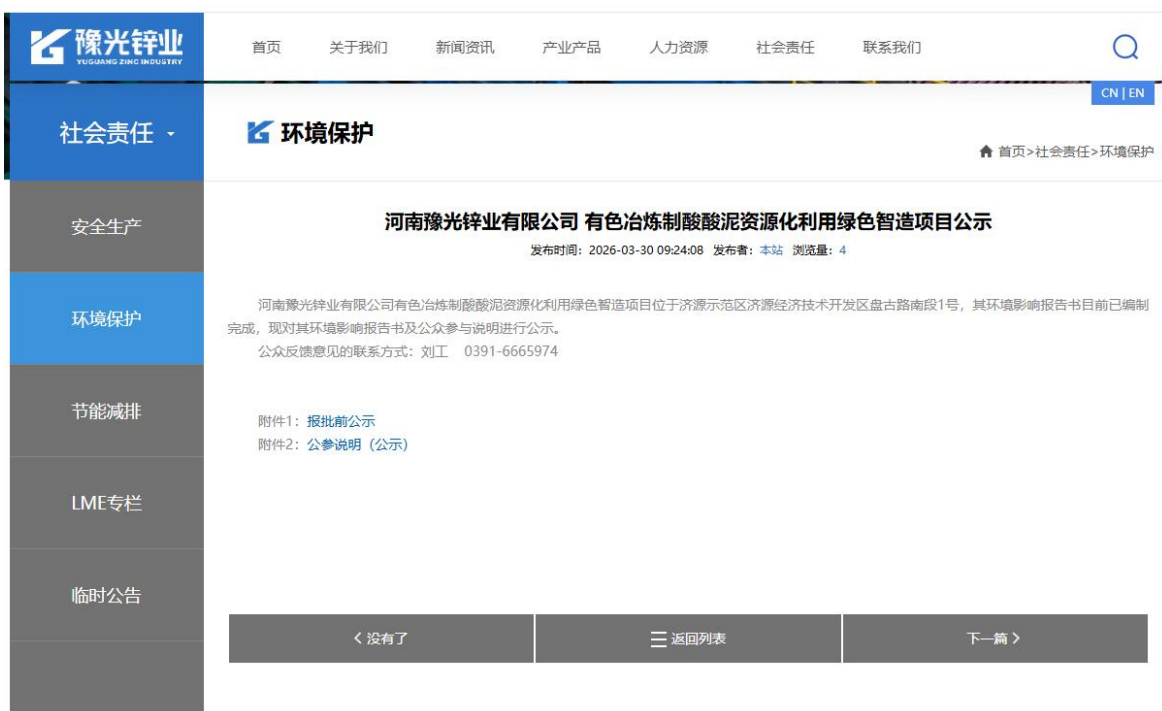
豫光锌业
YUGUANG ZINC INDUSTRY

首页 关于我们 新闻资讯 产业产品 人力资源 社会责任 联系我们

CN | EN

社会责任

环境保护

首页>社会责任>环境保护

安全生产

环境保护

节能减排

LME专栏

临时公告

河南豫光锌业有限公司 有色冶炼制酸酸泥资源化利用绿色智造项目公示

发布时间：2026-03-30 09:24:08 发布者：本站 浏览量：4

河南豫光锌业有限公司有色冶炼制酸酸泥资源化利用绿色智造项目位于济源示范区济源经济技术开发区盘古路南段1号，其环境影响报告书目前已编制完成，现对其环境影响报告书及公众参与说明进行公示。

公众反馈意见的联系方式：刘工 0391-6665974

附件1：报批前公示
附件2：公参说明（公示）

没有了 返回列表 下一篇